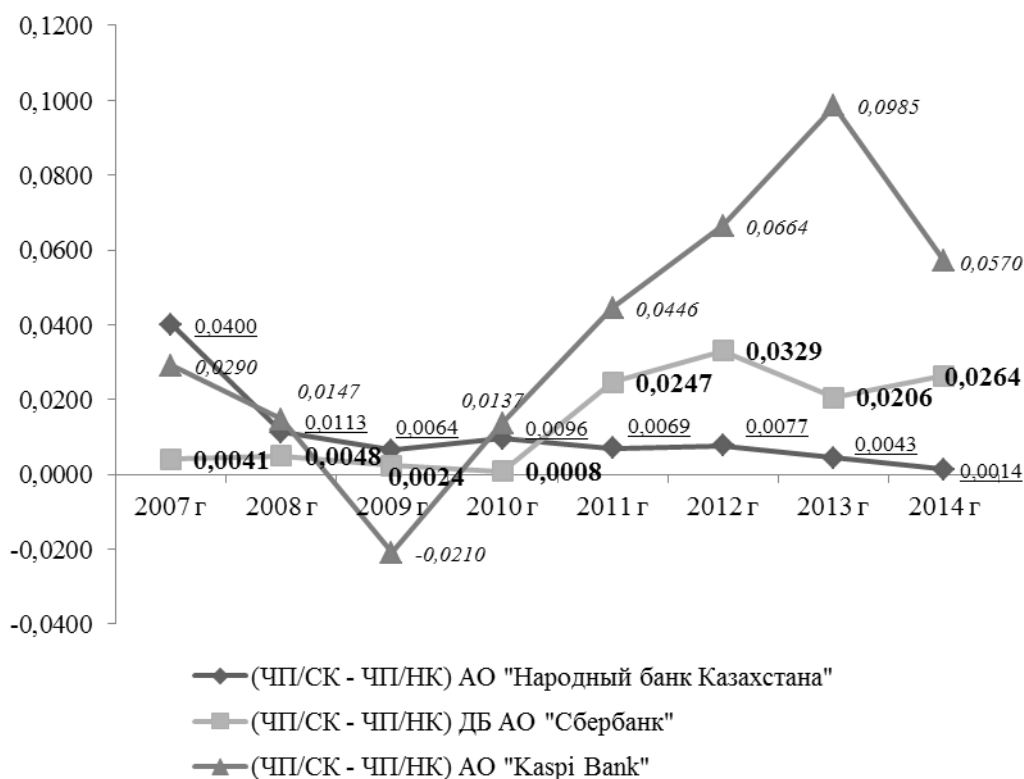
0,1200
0,1000
0,0800
0,0600
0,0400
0,0200
0,0000
-0,0200
-0,0400

2007 г
2008 г
2009 г
2010 г
2011 г
2012 г
2013 г
2014 г

0,0400
0,0290
0,0147
0,0113
0,0064
0,0137
0,0096
0,0069
0,0077
0,0043
0,0014
0,0041
0,0048
0,0024
0,0008
0,0247
0,0329
0,0206
0,0264
-0,0210
0,0446
0,0664
0,0985
0,0570

(ЧП/СК - ЧП/НК) АО "Народный банк Казахстана"
(ЧП/СК - ЧП/НК) ДБ АО "Сбербанк"
(ЧП/СК - ЧП/НК) АО "Kaspi Bank"